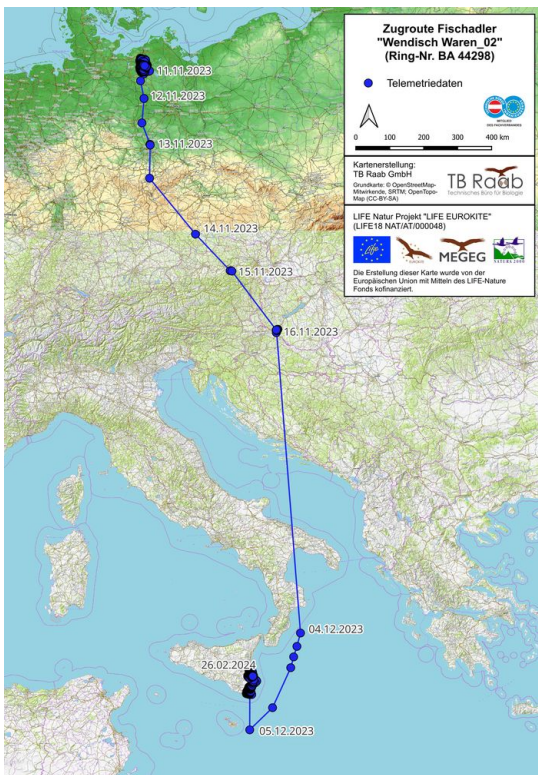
Zugroute Fischadler "Wendisch Waren_02" (Ring-Nr. BA 44298)

Telemetriedaten

0 100 200 300 400 km

Kartenerstellung: TB Raab GmbH

Grundkarte: © OpenStreetMap-Mitwirkende, SRTM; OpenTopoMap (CC-BY-SA)

TB Raab
Technisches Büro für Biologie

LIFE Natur Projekt "LIFE EUROKITE" (LIFE18 NAT/AT/000048)

MEGEG

Die Erstellung dieser Karte wurde von der Europäischen Union mit Mitteln des LIFE-Nature Fonds kofinanziert.

11.11.2023
12.11.2023
13.11.2023
14.11.2023
15.11.2023
16.11.2023
04.12.2023
26.02.2024
05.12.2023